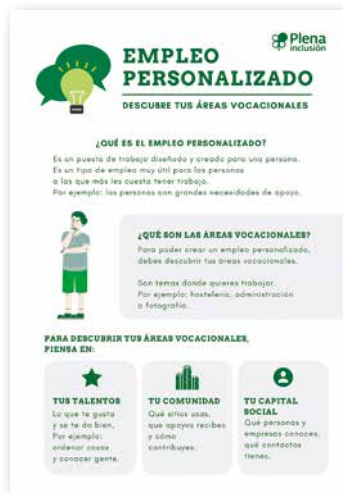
Plena inclusión

EMPLEO PERSONALIZADO

DESCUBRE TUS ÁREAS VOCACIONALES

¿QUÉ ES EL EMPLEO PERSONALIZADO?

Es un puesto de trabajo diseñado y creado para una persona. Es un tipo de empleo muy útil para las personas a las que más les cuesta tener trabajo. Por ejemplo: las personas con grandes necesidades de apoyo.

¿QUÉ SON LAS ÁREAS VOCACIONALES?

Para poder crear un empleo personalizado, debes descubrir tus áreas vocacionales.

Son temas donde quieres trabajar. Por ejemplo: hostelería, administración o fotografía.

PARA DESCUBRIR TUS ÁREAS VOCACIONALES, PIENSA EN:

TUS TALENTOS
Lo que te gusta y se te da bien. Por ejemplo: ordenar cosas y conocer gente.

TU COMUNIDAD
Qué sitios usas, qué apoyos recibes y cómo contribuyes.

TU CAPITAL SOCIAL
Qué personas y empresas conoces, qué contactos tienes.